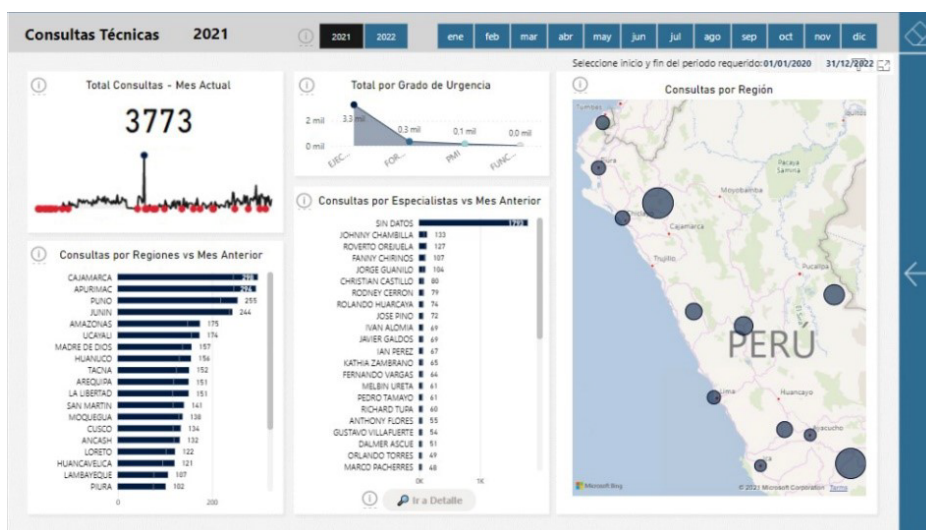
Consultas Técnicas 2021

2021 2022

ene feb mar abr may jun jul ago sep oct nov dic

Seleccione inicio y fin del periodo requerido: 01/01/2020 31/12/2022

Total Consultas - Mes Actual

3773

Total por Grado de Urgencia

2 mil
0 mil
3,3 mil
0,3 mil
0,1 mil
0,0 mil
EJEC...
FOR...
PMI
FUNC...

Consultas por Región

Tumbes
Piura
Moyobamba
Cajamarca
Trujillo
Pucallpa
PERÚ
Lima
Huancayo
Ayacucho
Microsoft Bing
© 2021 Microsoft Corporation Terms

Consultas por Especialistas vs Mes Anterior

| | |
|---|---|
| SIN DATOS | 1793 |
| JOHNNY CHAMBILLA | 133 |
| ROVERTO OREJUELA | 127 |
| FANNY CHIRINOS | 107 |
| JORGE GUANILO | 104 |
| CHRISTIAN CASTILLO | 80 |
| RODNEY CERRON | 79 |
| ROLANDO HUARCAYA | 74 |
| JOSE PINO | 72 |
| IVAN ALOMIA | 69 |
| JAVIER GALDOS | 69 |
| IAN PEREZ | 67 |
| KATHIA ZAMBRANO | 65 |
| FERNANDO VARGAS | 64 |
| MELBIN URETA | 61 |
| PEDRO TAMAYO | 61 |
| RICHARD TUPA | 60 |
| ANTHONY FLORES | 55 |
| GUSTAVO VILLAFUERTE | 54 |
| DALMER ASCUE | 51 |
| ORLANDO TORRES | 49 |
| MARCO PACHERRES | 48 |

0K 1K

Ir a Detalle

Consultas por Regiones vs Mes Anterior

| | |
|---|---|
| CAJAMARCA | 298 |
| APURIMAC | 296 |
| PUNO | 255 |
| JUNIN | 244 |
| AMAZONAS | 175 |
| UCAYALI | 174 |
| MADRE DE DIOS | 157 |
| HUANUCO | 156 |
| TACNA | 152 |
| AREQUIPA | 151 |
| LA LIBERTAD | 151 |
| SAN MARTIN | 141 |
| MOQUEGUA | 138 |
| CUSCO | 134 |
| ANCASH | 132 |
| LORETO | 122 |
| HUANCAVELICA | 121 |
| LAMBAYEQUE | 107 |
| PIURA | 102 |

0 200